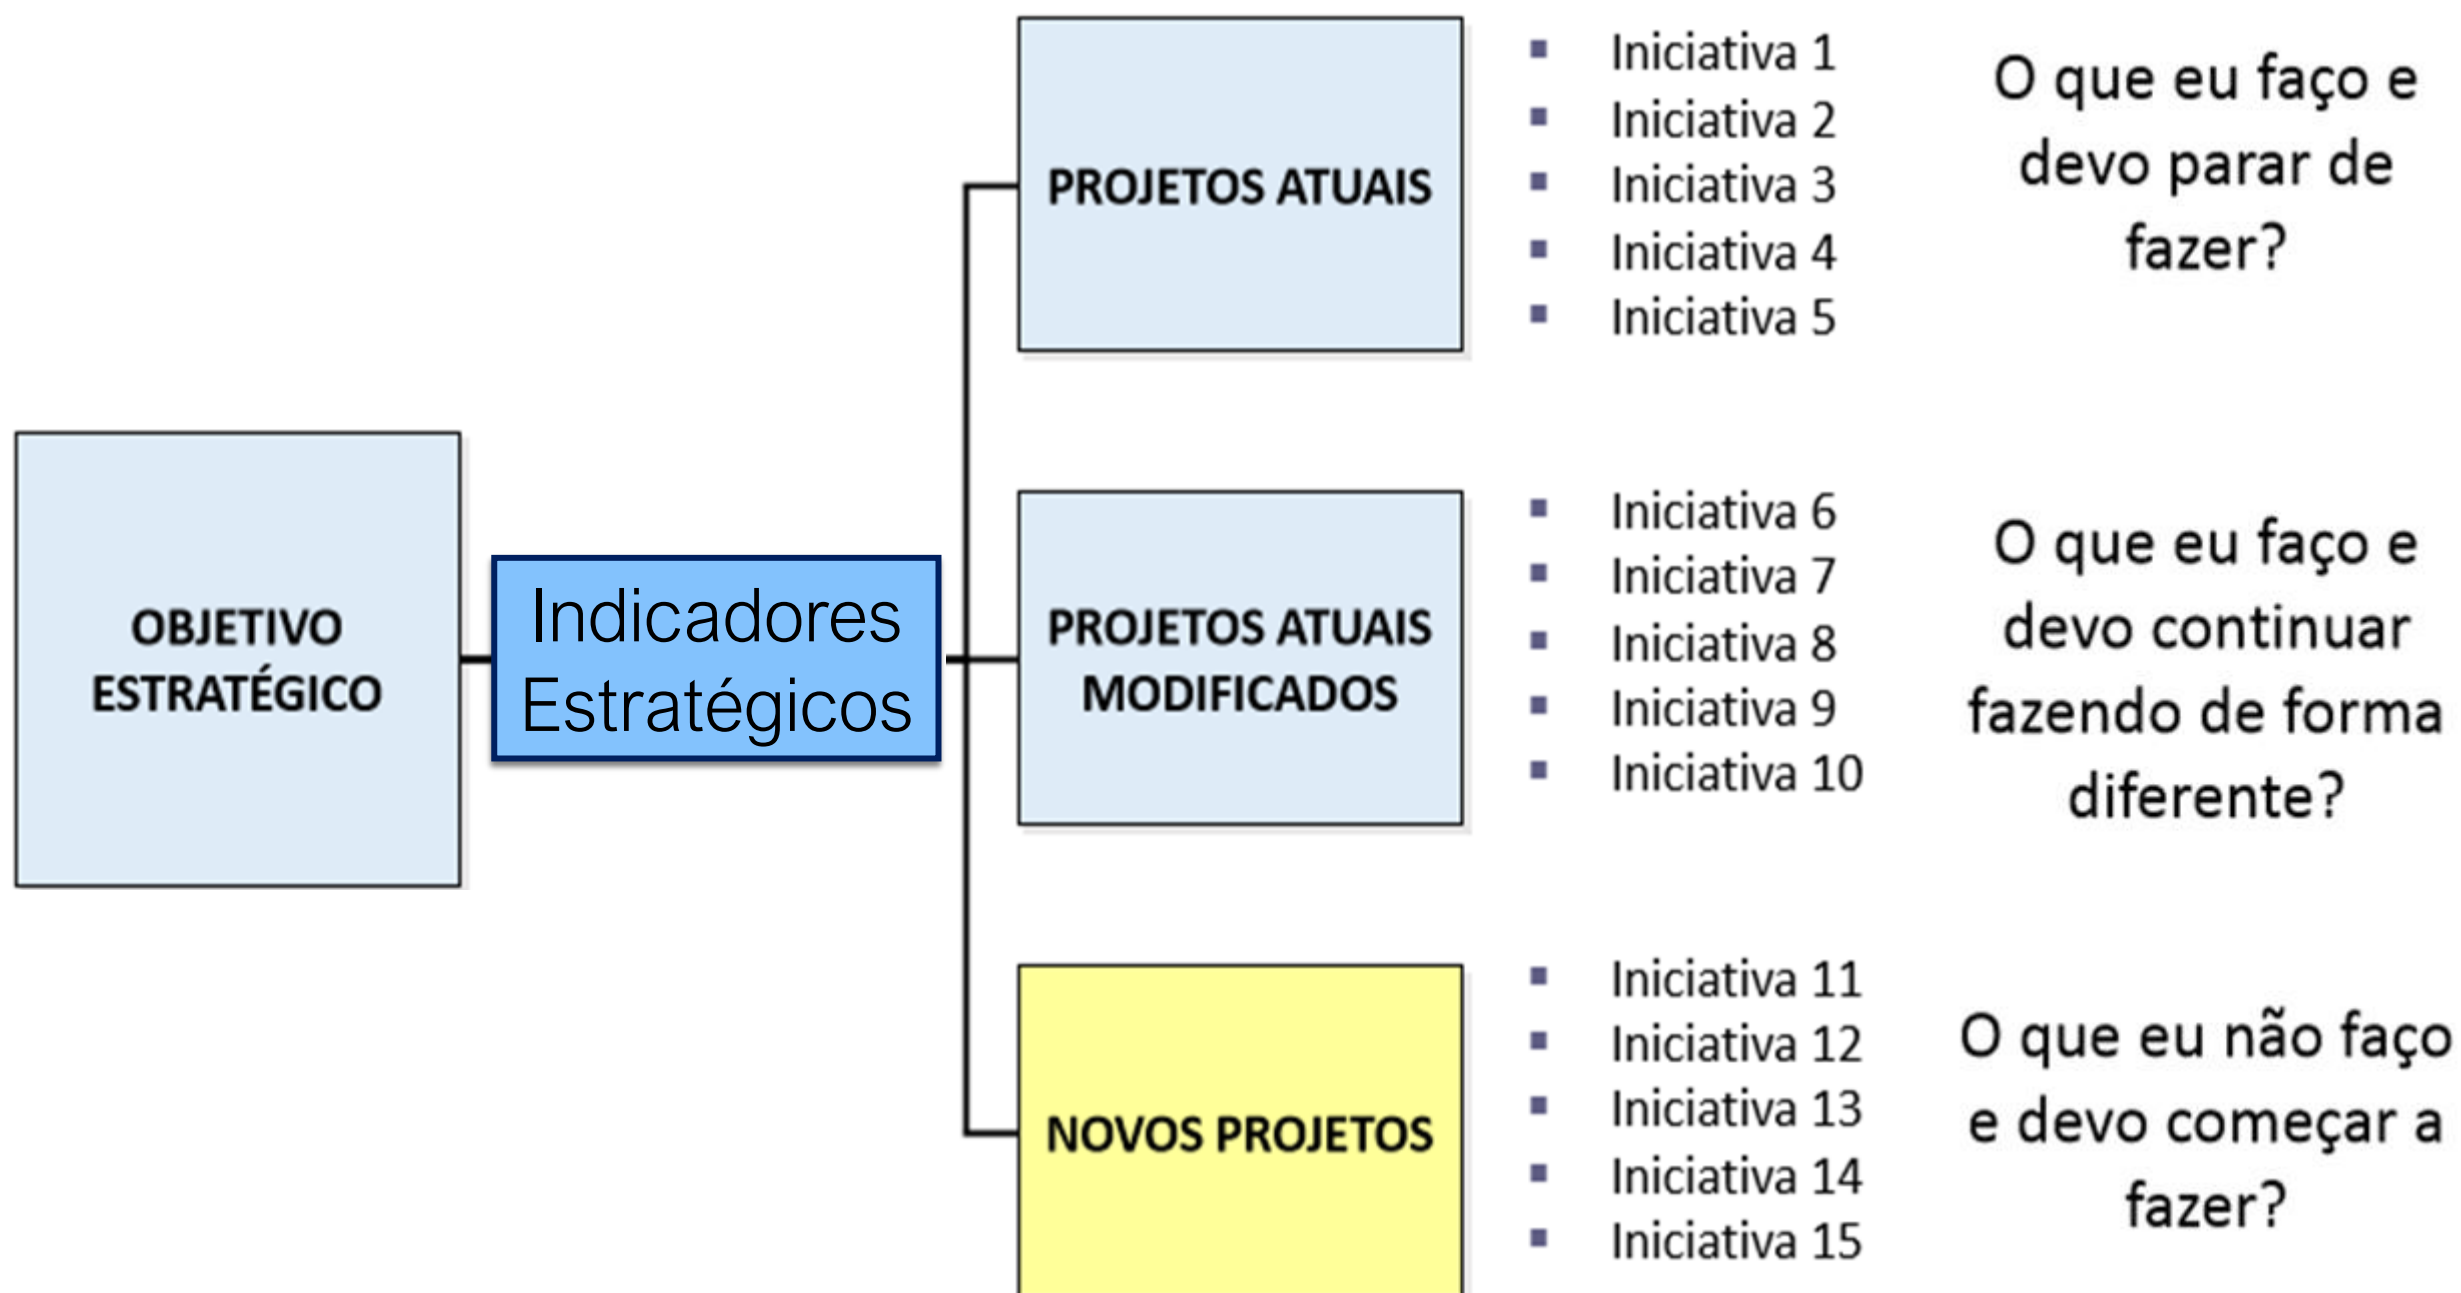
OBJETIVO ESTRATÉGICO

Indicadores Estratégicos

PROJETOS ATUAIS

- Iniciativa 1
- Iniciativa 2
- Iniciativa 3
- Iniciativa 4
- Iniciativa 5

O que eu faço e devo parar de fazer?

PROJETOS ATUAIS MODIFICADOS

- Iniciativa 6
- Iniciativa 7
- Iniciativa 8
- Iniciativa 9
- Iniciativa 10

O que eu faço e devo continuar fazendo de forma diferente?

NOVOS PROJETOS

- Iniciativa 11
- Iniciativa 12
- Iniciativa 13
- Iniciativa 14
- Iniciativa 15

O que eu não faço e devo começar a fazer?